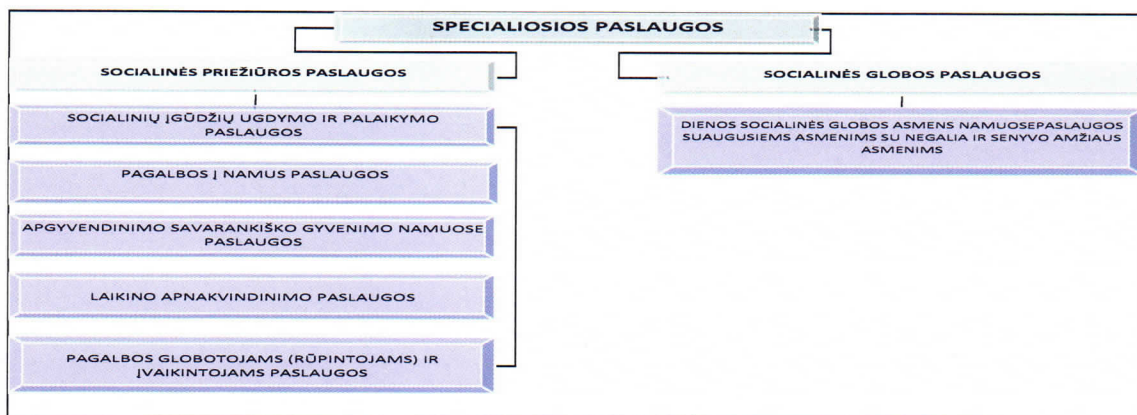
SPECIALIOSIOS PASLAUGOS

SOCIALINĖS PRIEŽIŪROS PASLAUGOS

SOCIALINIŲ ĮGŪDŽIŲ UGDYMO IR PALAIKYMO PASLAUGOS

PAGALBOS Į NAMUS PASLAUGOS

APGYVENDINIMO SAVARANKIŠKO GYVENIMO NAMUOSE PASLAUGOS

LAIKINO APNAKVINDINIMO PASLAUGOS

PAGALBOS GLOBOTOJAMS (RŪPINTOJAMS) IR ĮVAIKINTOJAMS PASLAUGOS

SOCIALINĖS GLOBOS PASLAUGOS

DIENOS SOCIALINĖS GLOBOS ASMENS NAMUOSEPASLAUGOS SUAUGUSIEMS ASMENIMS SU NEGALIA IR SENYVO AMŽIAUS ASMENIMS